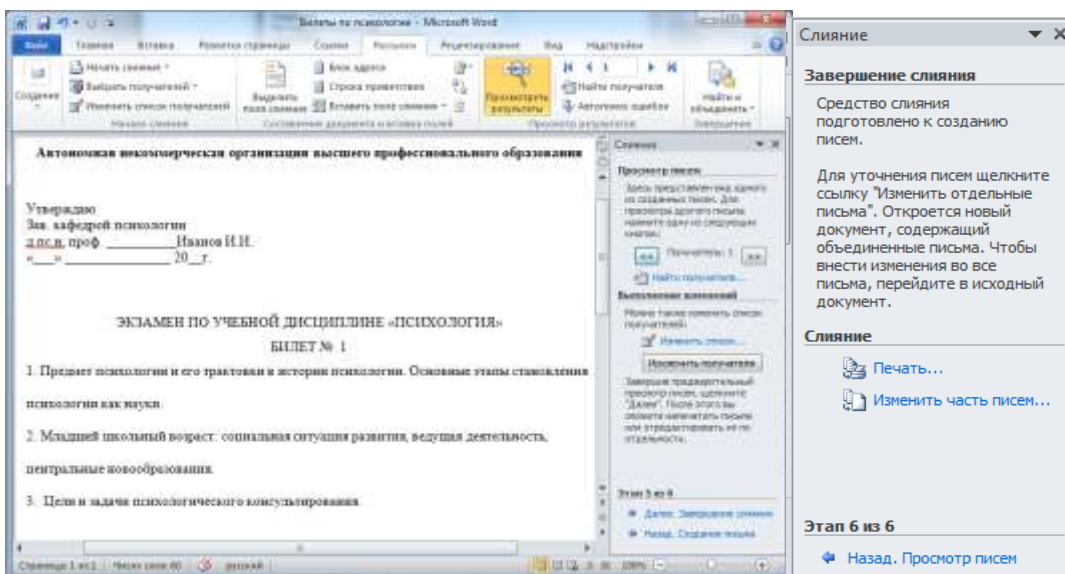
Билеты по психологии - Microsoft Word

Файл | Главная | Вставка | Разметка страницы | Ссылки | Рассылки | Рецензирование | Вид | Надстройки

Создание | Начать слияние | Выбрать получателей | Изменить список получателей | Начало слияния | Выделить поля слияния | Блок адреса | Строка приветствия | Вставить поле слияния | Составление документа и вставка полей | Просмотреть результаты | 1 | Найти получателя | Автопоиск ошибок | Просмотр результатов | Найти и объединить | Завершение

Автономная некоммерческая организация высшего профессионального образования

Утверждаю
Зав. кафедрой психологии
д.пс.н. проф. __________Иванов И.И.
«___» ______________ 20__г.

ЭКЗАМЕН ПО УЧЕБНОЙ ДИСЦИПЛИНЕ «ПСИХОЛОГИЯ»
БИЛЕТ № 1

1. Предмет психологии и его трактовки в истории психологии. Основные этапы становления психологии как науки.

2. Младший школьный возраст: социальная ситуация развития, ведущая деятельность, центральные новообразования.

3. Цели и задачи психологического консультирования.

Слияние
Просмотр писем
Здесь представлен вид одного из созданных писем. Для просмотра другого письма нажмите одну из следующих кнопок:
<< Получатель: 1 >>
Найти получателя...
Выполнение изменений
Можно также изменить список получателей:
Изменить список...
Исключить получателя
Завершите предварительный просмотр писем, щелкните "Далее". После этого вы сможете напечатать письма или отредактировать их по отдельности.
Этап 5 из 6
Далее. Завершение слияния
Назад. Создание письма

Страница: 1 из 1 | Число слов: 60 | русский | 100%

Слияние
Завершение слияния
Средство слияния подготовлено к созданию писем.

Для уточнения писем щелкните ссылку "Изменить отдельные письма". Откроется новый документ, содержащий объединенные письма. Чтобы внести изменения во все письма, перейдите в исходный документ.

Слияние
Печать...
Изменить часть писем...

Этап 6 из 6
Назад. Просмотр писем